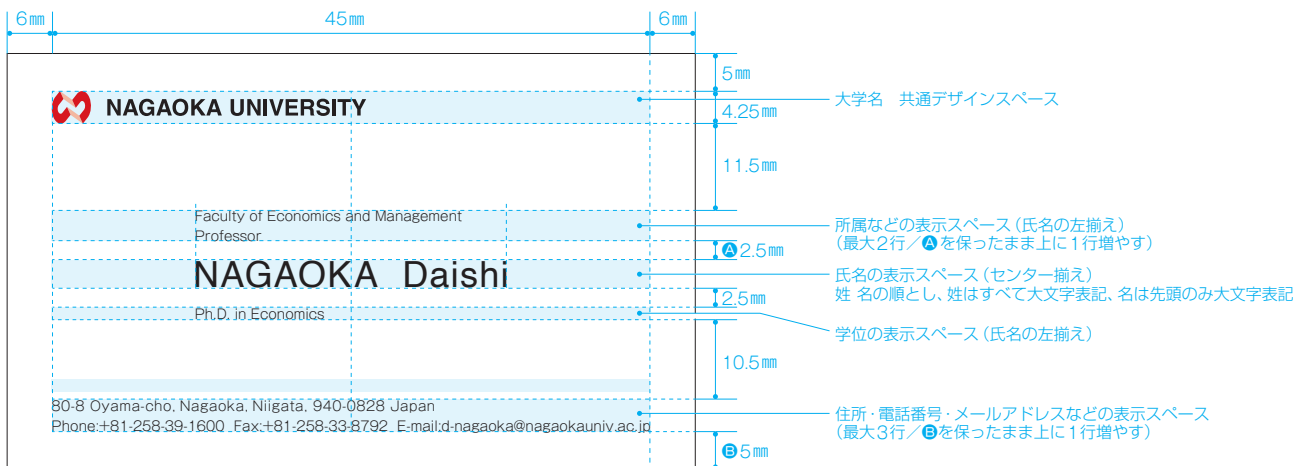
6㎜

45㎜

6㎜

5㎜

NAGAOKA UNIVERSITY

大学名　共通デザインスペース

4.25㎜

11.5㎜

Faculty of Economics and Management
Professor

所属などの表示スペース（氏名の左揃え）
（最大2行／Aを保ったまま上に1行増やす）

A 2.5㎜

NAGAOKA Daishi

氏名の表示スペース（センター揃え）
姓 名の順とし、姓はすべて大文字表記、名は先頭のみ大文字表記

2.5㎜

Ph.D. in Economics

学位の表示スペース（氏名の左揃え）

10.5㎜

80-8 Oyama-cho, Nagaoka, Niigata, 940-0828 Japan
Phone:+81-258-39-1600 Fax:+81-258-33-8792 E-mail:d-nagaoka@nagaokauniv.ac.jp

住所・電話番号・メールアドレスなどの表示スペース
（最大3行／Bを保ったまま上に1行増やす）

B 5㎜